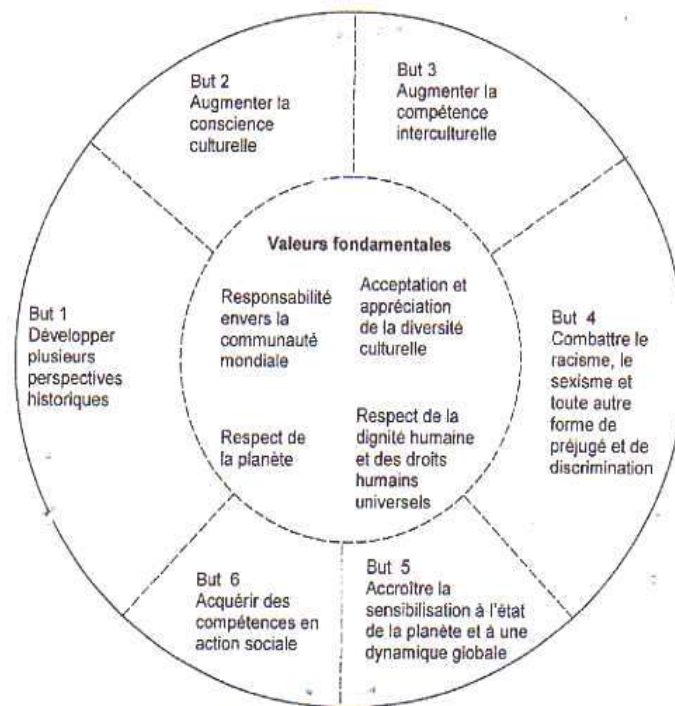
But 2
Augmenter la conscience culturelle

But 3
Augmenter la compétence interculturelle

But 1
Développer plusieurs perspectives historiques

Valeurs fondamentales

Responsabilité envers la communauté mondiale

Acceptation et appréciation de la diversité culturelle

Respect de la planète

Respect de la dignité humaine et des droits humains universels

But 4
Combattre le racisme, le sexisme et toute autre forme de préjugé et de discrimination

But 6
Acquérir des compétences en action sociale

But 5
Accroître la sensibilisation à l'état de la planète et à une dynamique globale